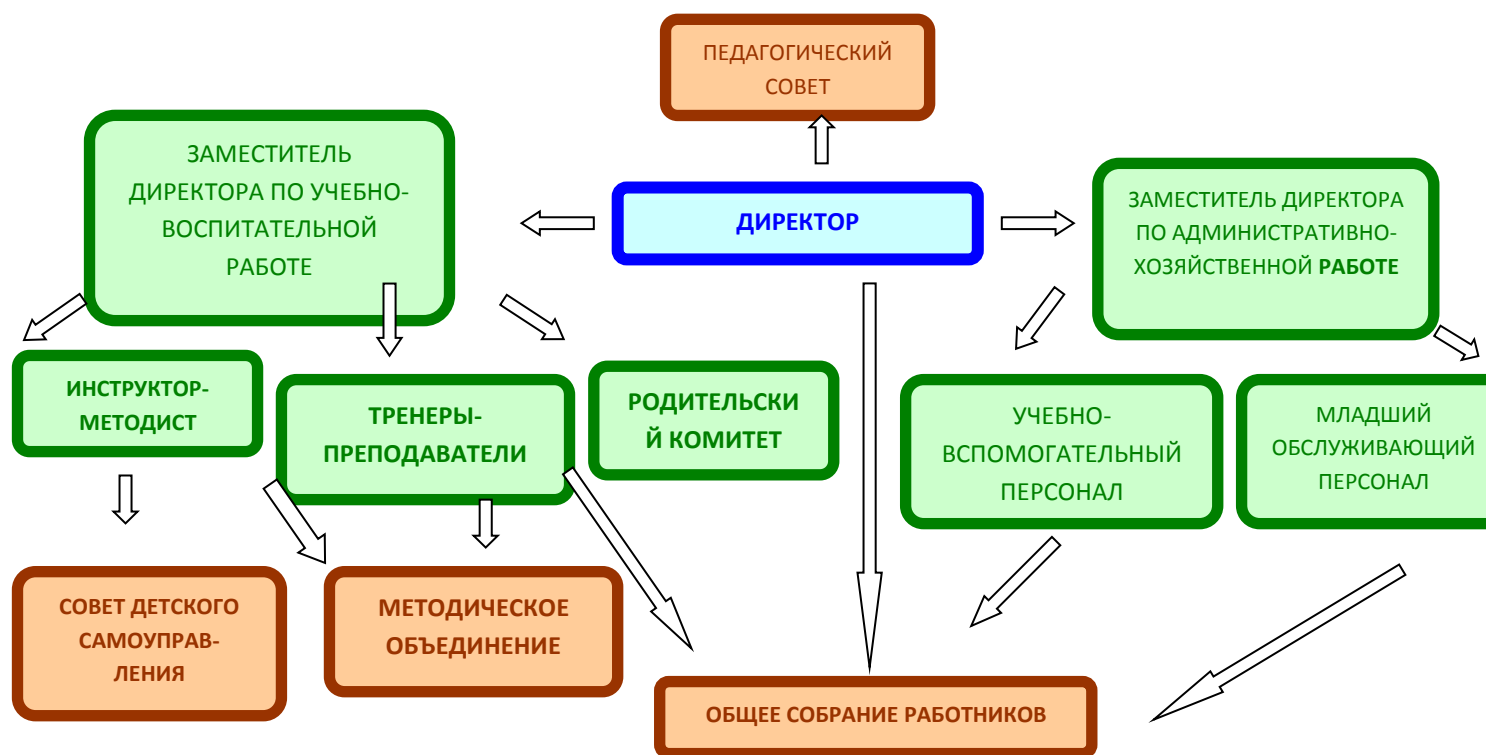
ПЕДАГОГИЧЕСКИЙ СОВЕТ

ЗАМЕСТИТЕЛЬ ДИРЕКТОРА ПО УЧЕБНО-ВОСПИТАТЕЛЬНОЙ РАБОТЕ

ДИРЕКТОР

ЗАМЕСТИТЕЛЬ ДИРЕКТОРА ПО АДМИНИСТРАТИВНО-ХОЗЯЙСТВЕННОЙ РАБОТЕ

ИНСТРУКТОР-МЕТОДИСТ

ТРЕНЕРЫ-ПРЕПОДАВАТЕЛИ

РОДИТЕЛЬСКИ Й КОМИТЕТ

УЧЕБНО-ВСПОМОГАТЕЛЬНЫЙ ПЕРСОНАЛ

МЛАДШИЙ ОБСЛУЖИВАЮЩИЙ ПЕРСОНАЛ

СОВЕТ ДЕТСКОГО САМОУПРАВ-ЛЕНИЯ

МЕТОДИЧЕСКОЕ ОБЪЕДИНЕНИЕ

ОБЩЕЕ СОБРАНИЕ РАБОТНИКОВ